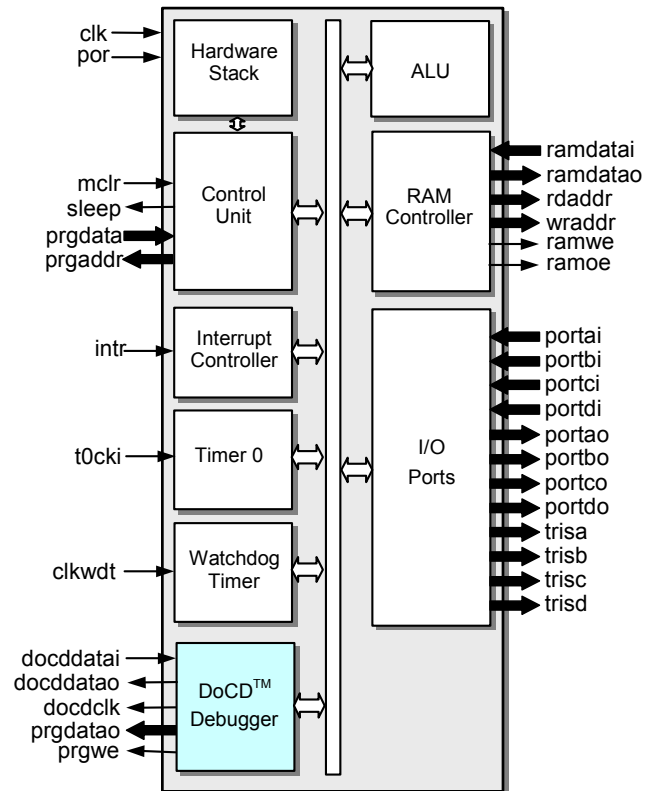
clk
por
Hardware Stack
ALU
mclr
sleep
prgdata
prgaddr
Control Unit
RAM Controller
ramdatai
ramdatao
rdaddr
wraddr
ramwe
ramoe
intr
Interrupt Controller
t0cki
Timer 0
clkwdt
Watchdog Timer
I/O Ports
portai
portbi
portci
portdi
portao
portbo
portco
portdo
trisa
trisb
trisc
trisd
docddatai
docddatao
docdclk
prgdatao
prgwe
DoCD$^{TM}$ Debugger